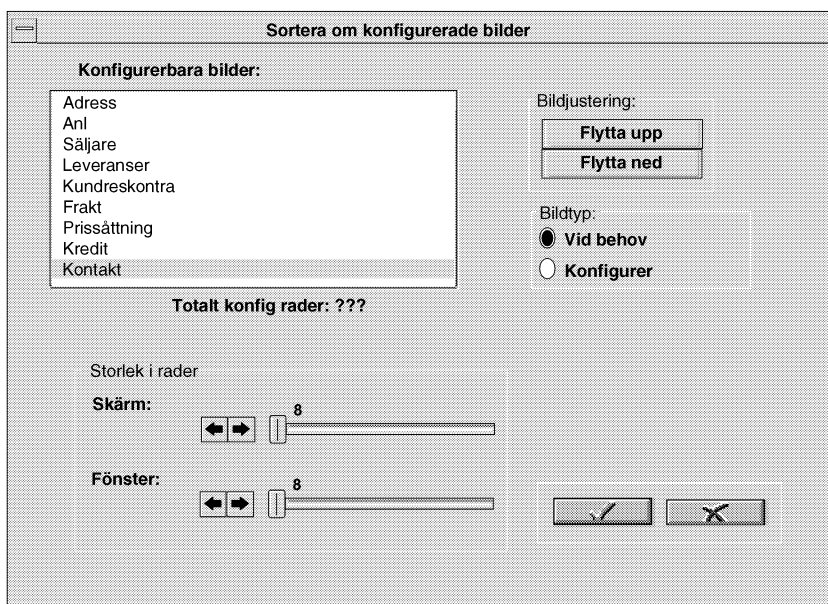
Sortera om konfigurerade bilder

Konfigurerbara bilder:

Adress
Anl
Säljare
Leveranser
Kundreskontra
Frakt
Prissättning
Kredit
Kontakt

Totalt konfig rader: ???

Bildjustering:

Flytta upp

Flytta ned

Bildtyp:

Vid behov

Konfigurer

Storlek i rader

Skärm:

8

Fönster:

8